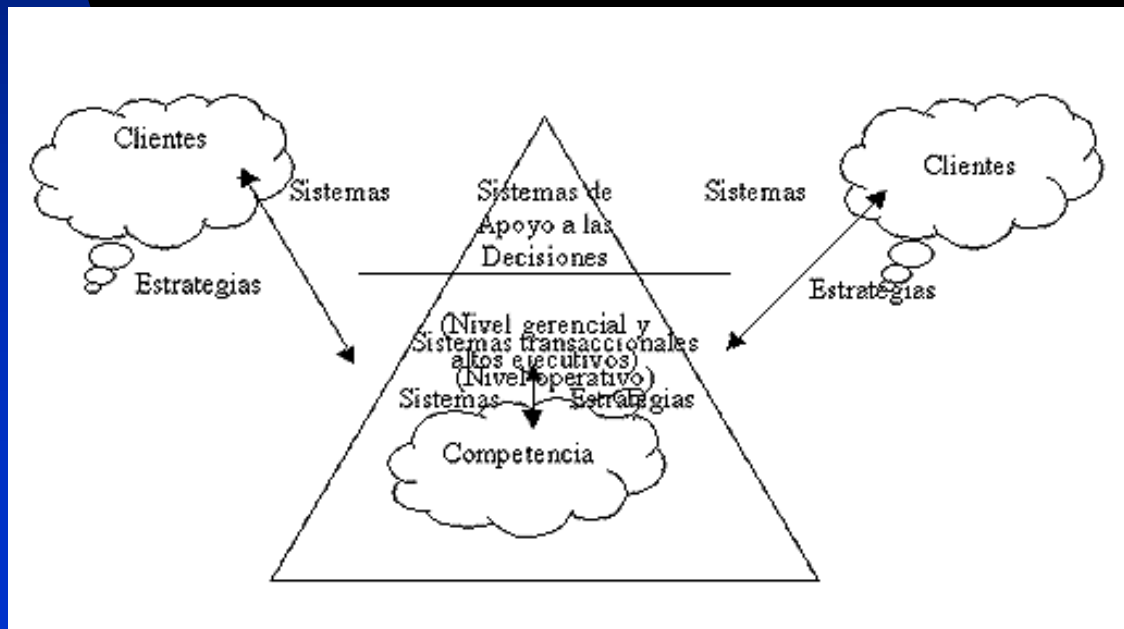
Clientes

Sistemas

Estrategias

Sistemas de Apoyo a las Decisiones

(Nivel gerencial y altos ejecutivos)

Sistemas transaccionales (Nivel operativo)

Sistemas

Estrategias

Competencia

Sistemas

Clientes

Estrategias